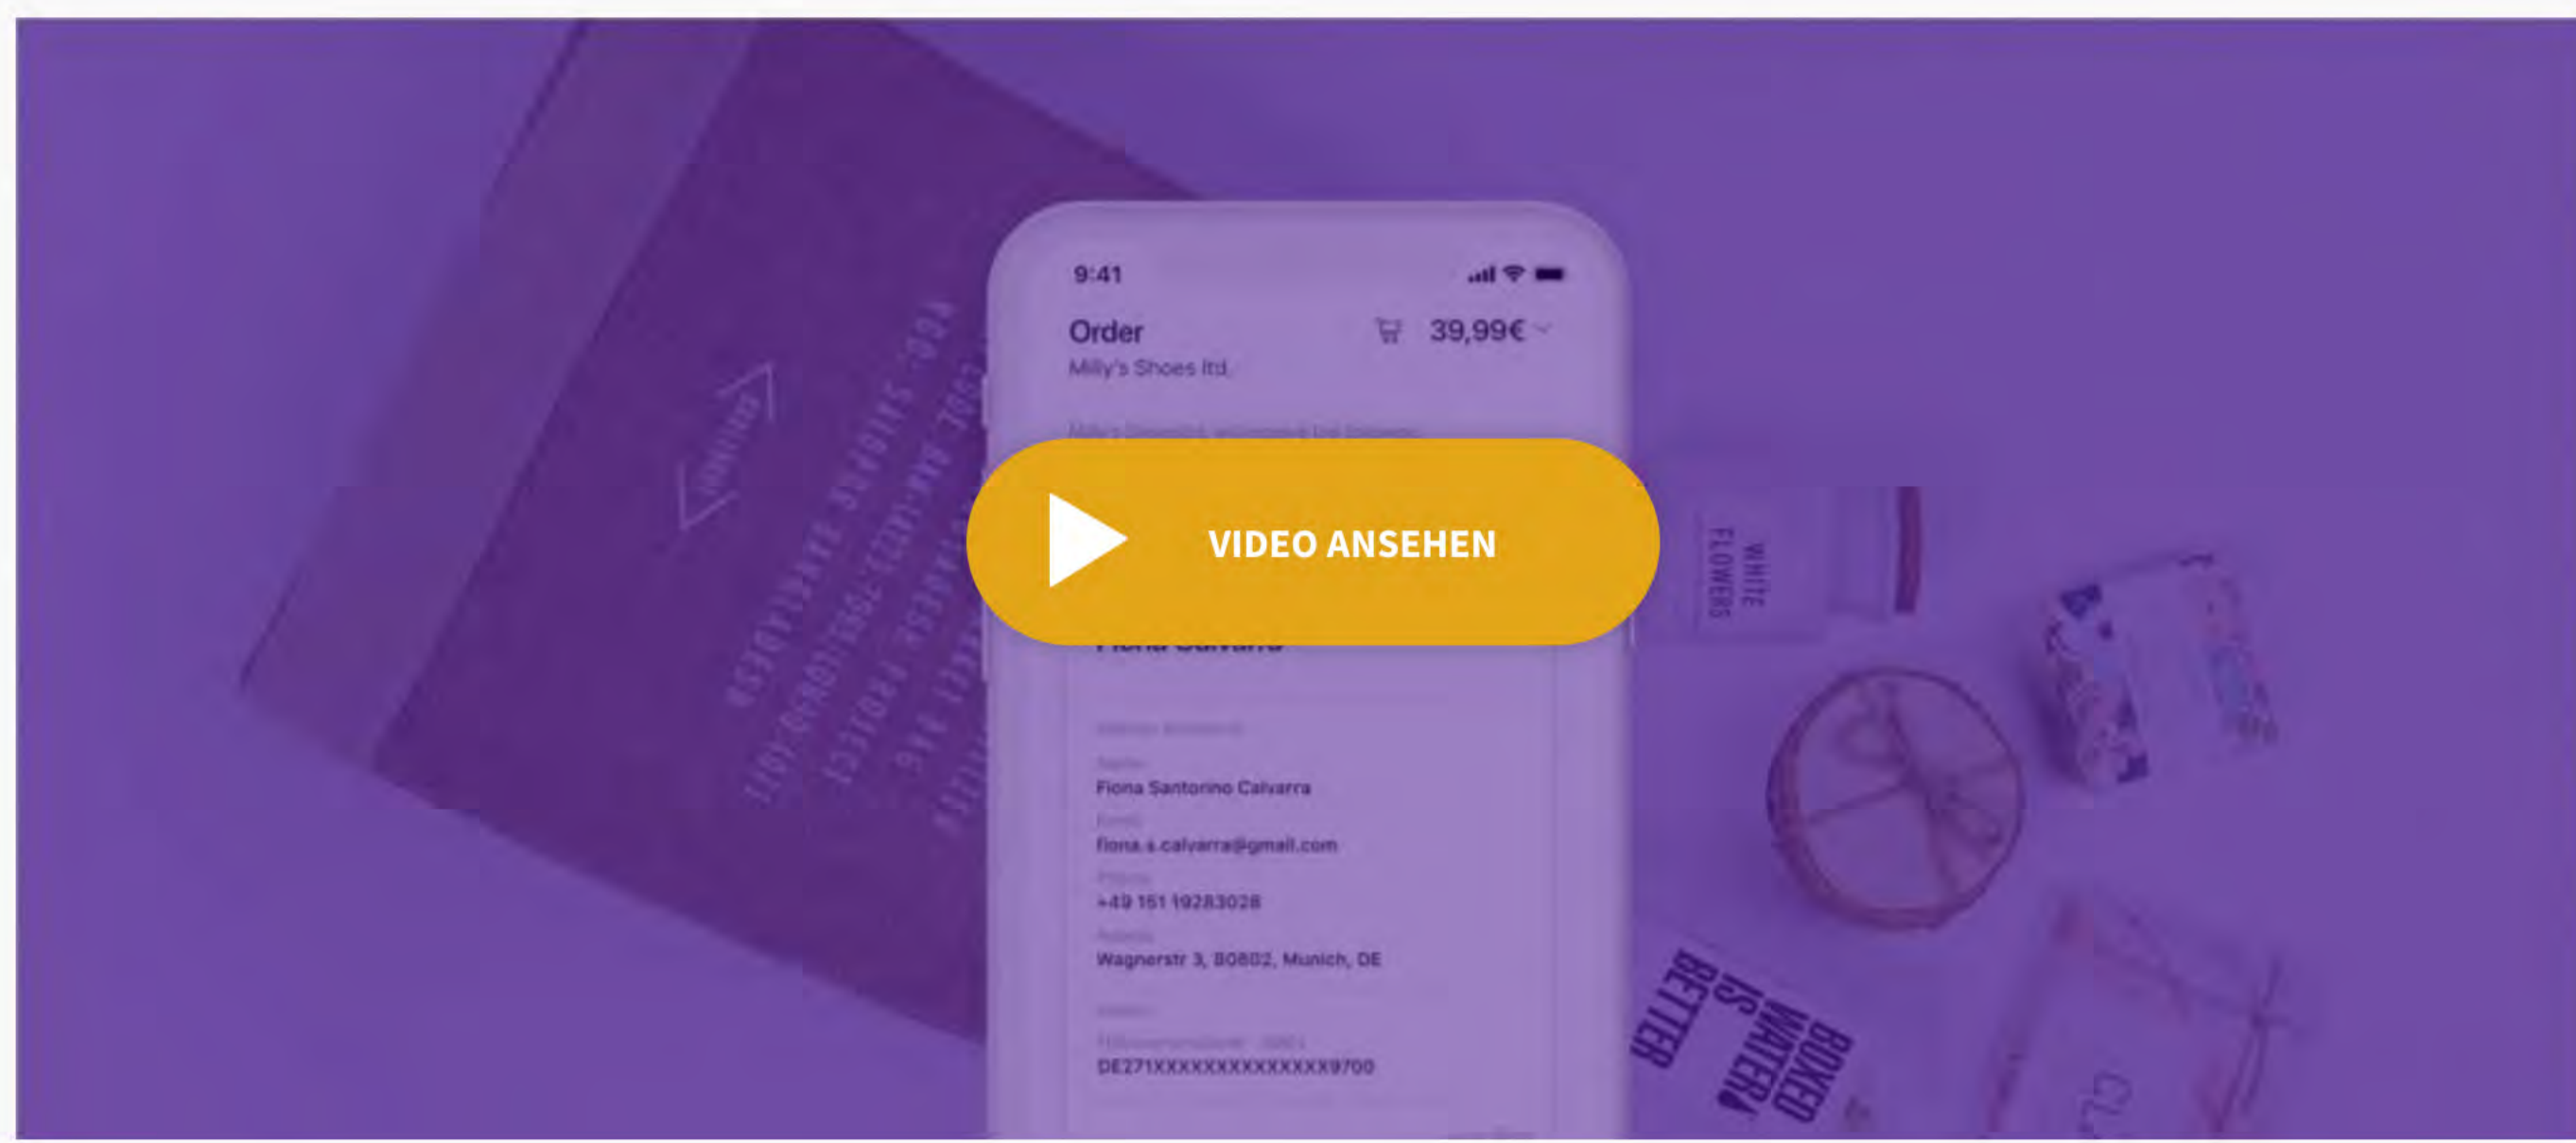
9:41

Order
Milly's Shoes ltd.

39,99€

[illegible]

VIDEO ANSEHEN

Fiona Calvarra

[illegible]

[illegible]
Fiona Santorino Calvarra
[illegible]
fiona.s.calvarra@gmail.com
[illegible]
+49 151 19283028
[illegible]
Wagnerstr 3, 80802, Munich, DE

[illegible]
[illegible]
DE271XXXXXXXXXXXXXXX9700

WHITE FLOWERS

BOXED WATER IS BETTER